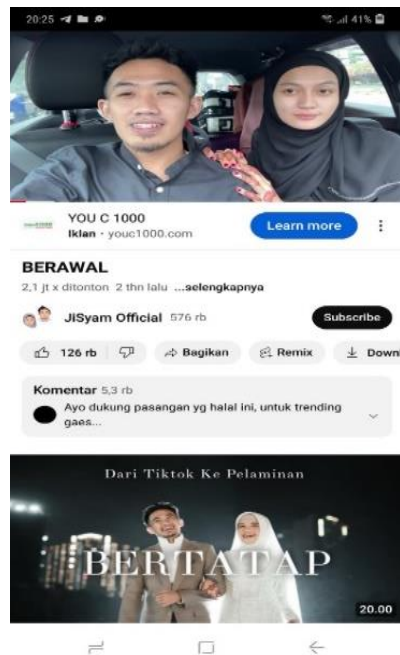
20:25

41%

YOU C 1000
Iklan · youc1000.com

Learn more

BERAWAL
2,1 jt x ditonton 2 thn lalu ...selengkapnya

JiSyam Official 576 rb

Subscribe

126 rb

Bagikan

Remix

Down

Komentar 5,3 rb
Ayo dukung pasangan yg halal ini, untuk trending gaes...

Dari Tiktok Ke Pelaminan

BERTATAP

20.00